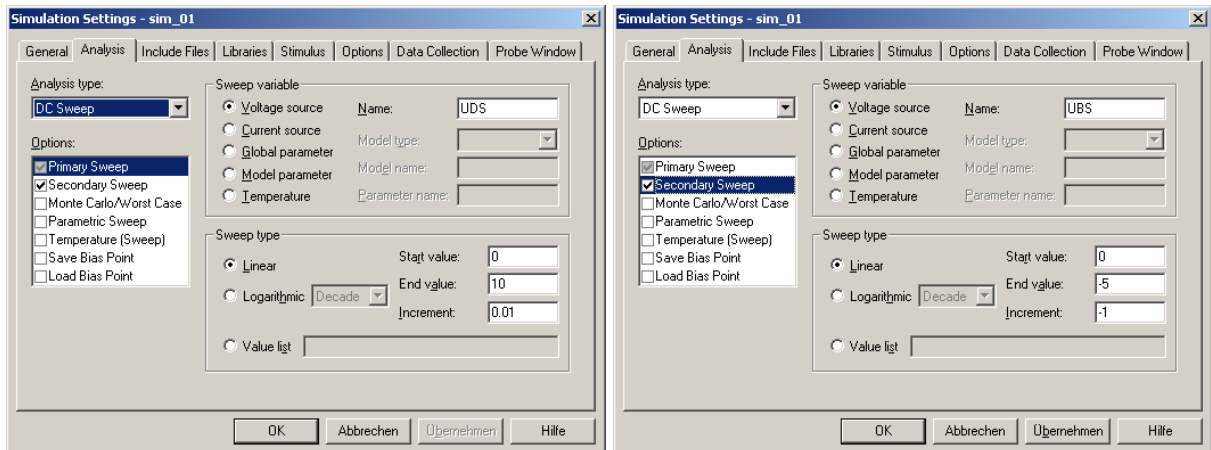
Simulation Settings - sim_01

General | Analysis | Include Files | Libraries | Stimulus | Options | Data Collection | Probe Window

Analysis type:
DC Sweep

Options:
Primary Sweep
Secondary Sweep
Monte Carlo/Worst Case
Parametric Sweep
Temperature (Sweep)
Save Bias Point
Load Bias Point

Sweep variable
Voltage source
Current source
Global parameter
Model parameter
Temperature

Name: UDS
Model type:
Model name:
Parameter name:

Sweep type
Linear
Logarithmic Decade
Start value: 0
End value: 10
Increment: 0.01
Value list

OK | Abbrechen | Übernehmen | Hilfe

Simulation Settings - sim_01

General | Analysis | Include Files | Libraries | Stimulus | Options | Data Collection | Probe Window

Analysis type:
DC Sweep

Options:
Primary Sweep
Secondary Sweep
Monte Carlo/Worst Case
Parametric Sweep
Temperature (Sweep)
Save Bias Point
Load Bias Point

Sweep variable
Voltage source
Current source
Global parameter
Model parameter
Temperature

Name: UBS
Model type:
Model name:
Parameter name:

Sweep type
Linear
Logarithmic Decade
Start value: 0
End value: -5
Increment: -1
Value list

OK | Abbrechen | Übernehmen | Hilfe